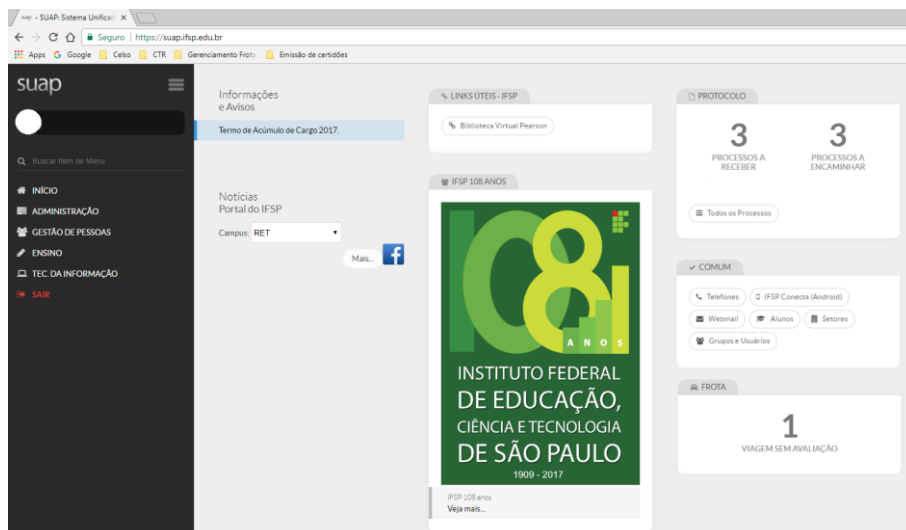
suap - SUAP: Sistema Unificad ×

Seguro | https://suap.ifsp.edu.br

Apps Google Celso CTR Gerenciamento Frota Emissão de certidões

suap

Buscar Item de Menu

INÍCIO
ADMINISTRAÇÃO
GESTÃO DE PESSOAS
ENSINO
TEC. DA INFORMAÇÃO
SAIR

Informações e Avisos

Termo de Acúmulo de Cargo 2017.

Notícias Portal do IFSP

Campus: RET

Mais...

LINKS ÚTEIS - IFSP

Biblioteca Virtual Pearson

IFSP 108 ANOS

108 ANOS

INSTITUTO FEDERAL DE EDUCAÇÃO, CIÊNCIA E TECNOLOGIA DE SÃO PAULO

1909 - 2017

IFSP 108 anos
Veja mais...

PROTOCOLO

3
PROCESSOS A RECEBER

3
PROCESSOS A ENCAMINHAR

Todos os Processos

COMUM

Telefones
IFSP Conecta (Android)
Webmail
Alunos
Setores
Grupos e Usuários

FROTA

1
VIAGEM SEM AVALIAÇÃO